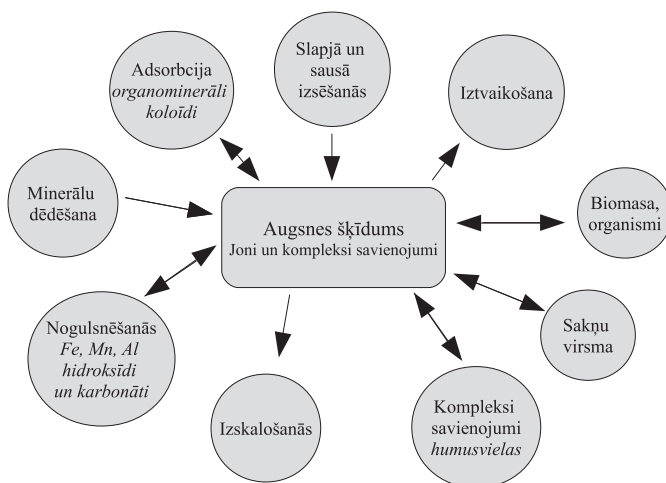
Adsorbcija
*organominerāli koloīdi*

Slapjā un sausā izsēšanās

Iztvaikošana

Minerālu dēdēšana

Augsnes šķīdums
Joni un kompleksi savienojumi

Biomasa, organismi

Nogulsnēšanās
*Fe, Mn, Al hidroksīdi un karbonāti*

Sakņu virsma

Izskalošanās

Kompleksi savienojumi
*humusvielas*